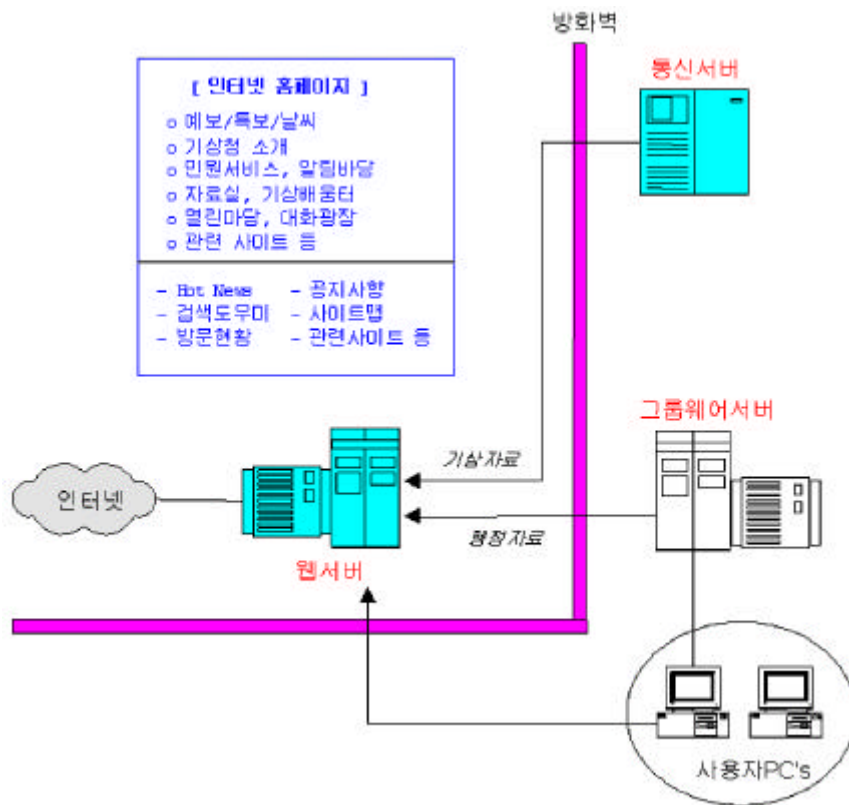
방화벽

[ 인터넷 홈페이지 ]
o 예보/특보/날씨
o 기상청 소개
o 민원서비스, 알림마당
o 자료실, 기상배움터
o 열린마당, 대화광장
o 관련 사이트 등

– Hot News – 공지사항
– 검색도우미 – 사이트맵
– 방문현황 – 관련사이트 등

통신서버

그룹웨어서버

기상자료

행정자료

인터넷

웹서버

사용자PC's